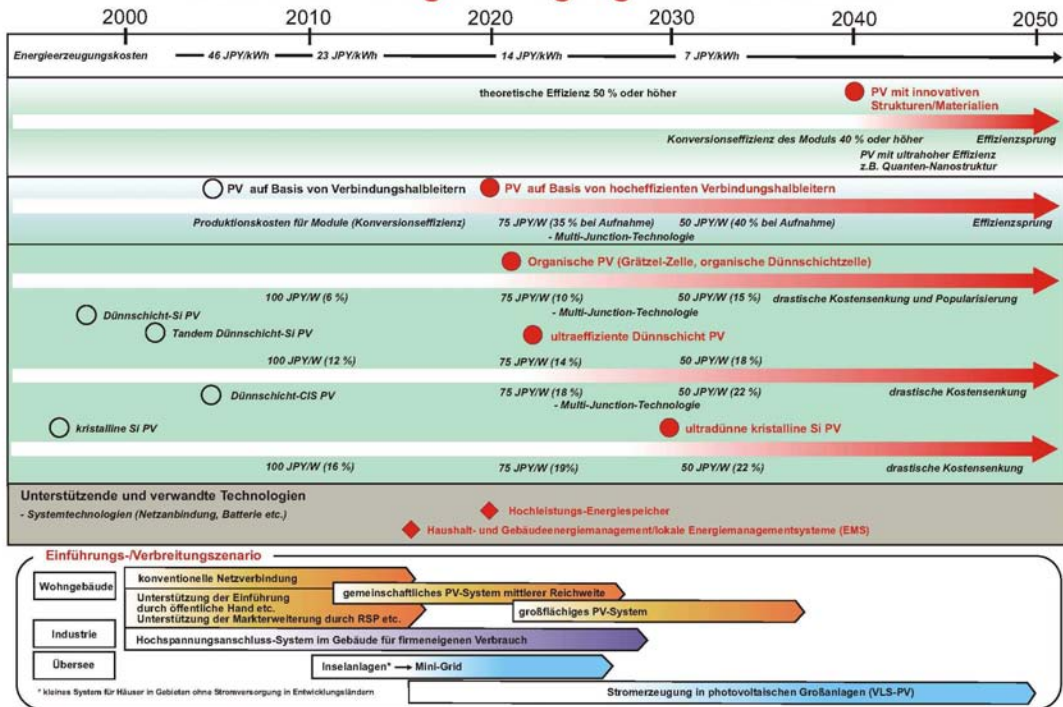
2000 2010 2020 2030 2040 2050

Energieerzeugungskosten — 46 JPY/kWh — 23 JPY/kWh — 14 JPY/kWh — 7 JPY/kWh

theoretische Effizienz 50 % oder höher

PV mit innovativen Strukturen/Materialien

Konversionseffizienz des Moduls 40 % oder höher

Effizienzsprung

PV mit ultrahoher Effizienz z.B. Quanten-Nanostruktur

PV auf Basis von Verbindungshalbleitern

PV auf Basis von hocheffizienten Verbindungshalbleitern

Produktionskosten für Module (Konversionseffizienz)

75 JPY/W (35 % bei Aufnahme)

50 JPY/W (40 % bei Aufnahme)

Effizienzsprung

- Multi-Junction-Technologie

Organische PV (Grätzel-Zelle, organische Dünnschichtzelle)

100 JPY/W (6 %)

75 JPY/W (10 %)

50 JPY/W (15 %)

drastische Kostensenkung und Popularisierung

Dünnschicht-Si PV

- Multi-Junction-Technologie

Tandem Dünnschicht-Si PV

ultraeffiziente Dünnschicht PV

100 JPY/W (12 %)

75 JPY/W (14 %)

50 JPY/W (18 %)

Dünnschicht-CIS PV

75 JPY/W (18 %)

50 JPY/W (22 %)

drastische Kostensenkung

- Multi-Junction-Technologie

kristalline Si PV

ultradünne kristalline Si PV

100 JPY/W (16 %)

75 JPY/W (19%)

50 JPY/W (22 %)

drastische Kostensenkung

Unterstützende und verwandte Technologien

- Systemtechnologien (Netzanbindung, Batterie etc.)

Hochleistungs-Energiespeicher

Haushalt- und Gebäudeenergiemanagement/lokale Energiemanagementsysteme (EMS)

Einführungs-/Verbreitungszenario

Wohngebäude

konventionelle Netzverbindung

gemeinschaftliches PV-System mittlerer Reichweite

Unterstützung der Einführung durch öffentliche Hand etc.
Unterstützung der Markterweiterung durch RSP etc.

großflächiges PV-System

Industrie

Hochspannungsanschluss-System im Gebäude für firmeneigenen Verbrauch

Übersee

Inselanlagen* → Mini-Grid

* kleines System für Häuser in Gebieten ohne Stromversorgung in Entwicklungsländern

Stromerzeugung in photovoltaischen Großanlagen (VLS-PV)